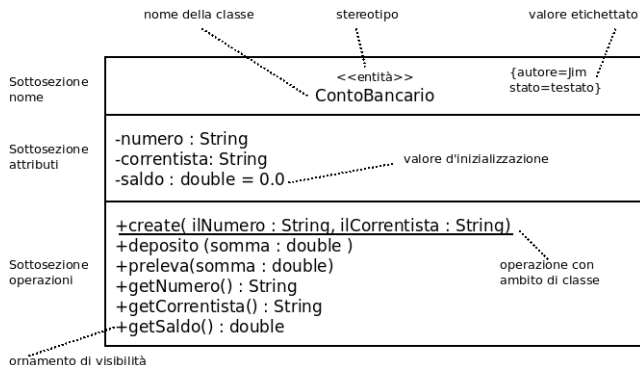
nome della classe

stereotipo

valore etichettato

Sottosezione nome

<<entità>>
ContoBancario

{autore=Jim
stato=testato}

Sottosezione attributi

-numero : String
-correntista: String
-saldo : double = 0.0

valore d'inizializzazione

Sottosezione operazioni

+create( ilNumero : String, ilCorrentista : String)
+deposito (somma : double )
+preleva(somma : double)
+getNumero() : String
+getCorrentista() : String
+getSaldo() : double

operazione con ambito di classe

ornamento di visibilità